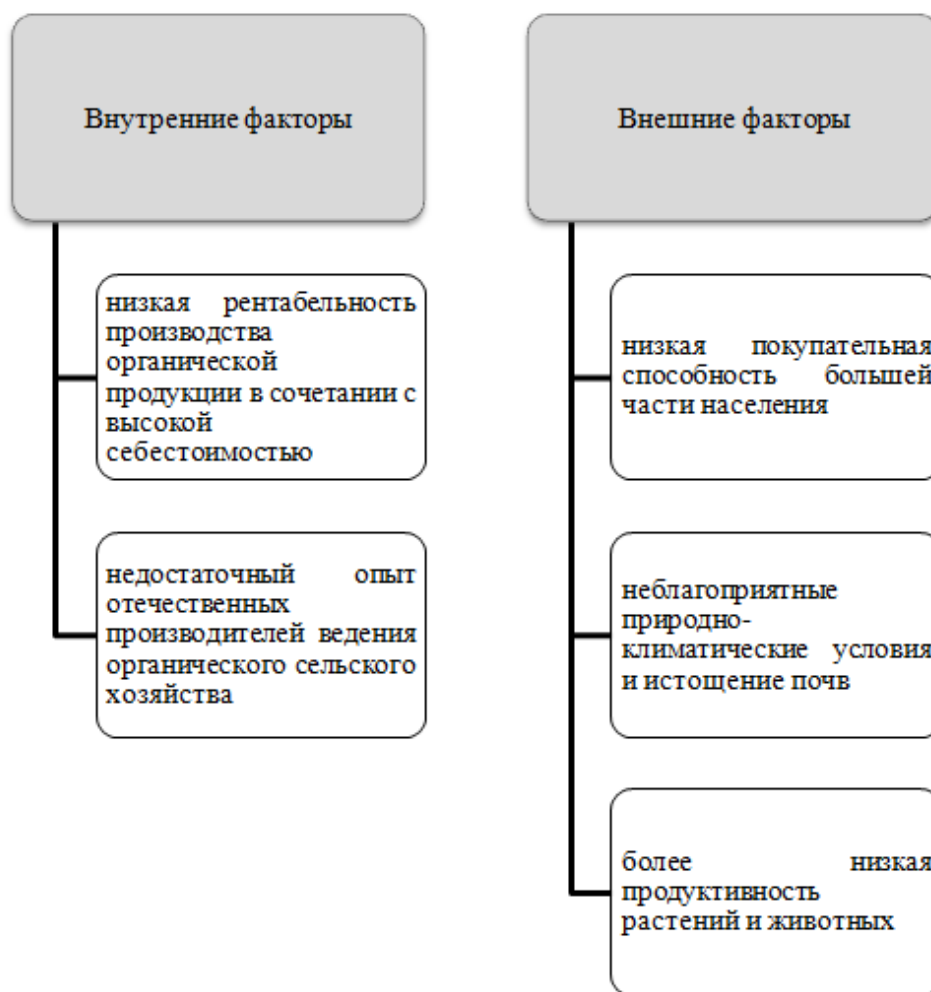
Внутренние факторы

низкая рентабельность производства органической продукции в сочетании с высокой себестоимостью

недостаточный опыт отечественных производителей ведения органического сельского хозяйства

Внешние факторы

низкая покупательная способность большей части населения

неблагоприятные природно-климатические условия и истощение почв

более низкая продуктивность растений и животных